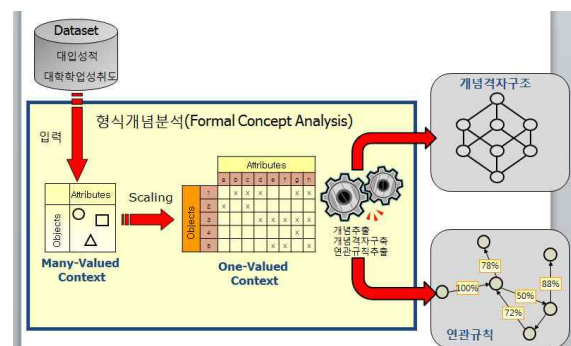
Dataset
대입성적
대학학업성취도

입력

형식개념분석(Formal Concept Analysis)

Attributes
Objects
Many-Valued Context

Scaling

Attributes
a b c d e f g h
Objects
1 2 3 4 5
One-Valued Context

개념추출
개념격자구축
연관규칙추출

개념격자구조

연관규칙
78%
100%
50%
88%
72%